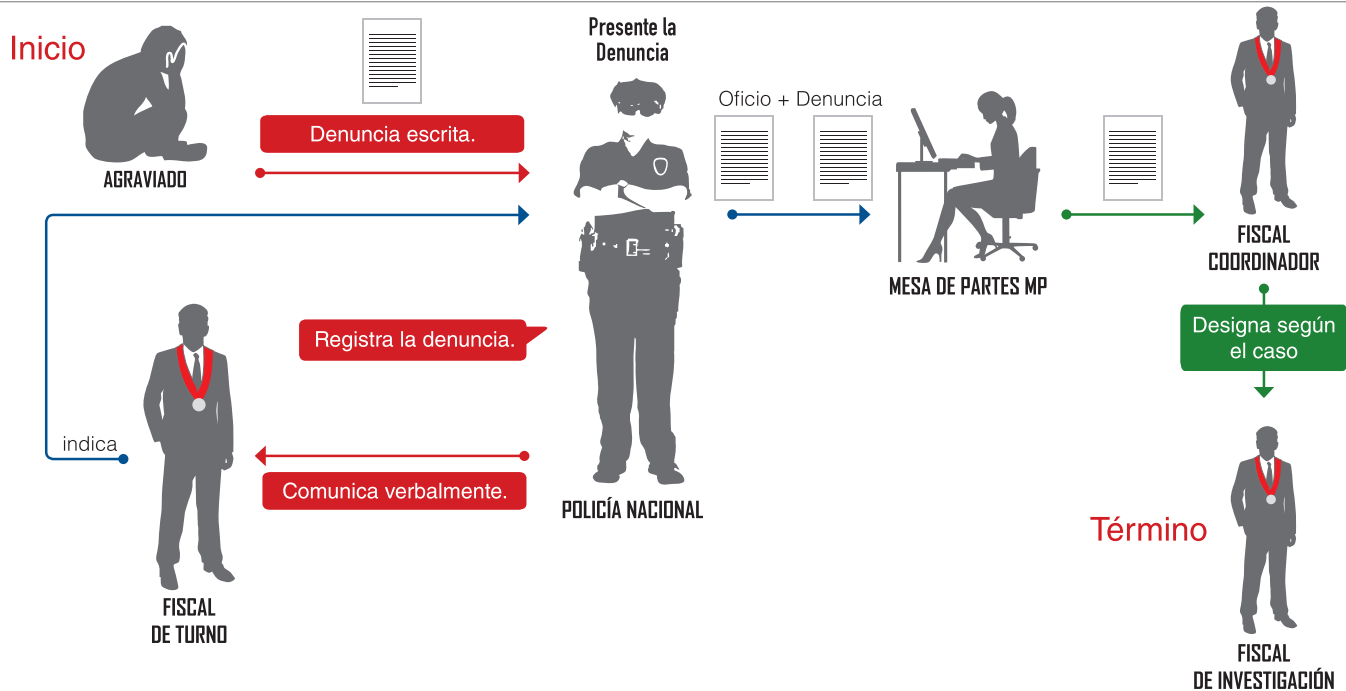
Inicio

AGRAVIADO

Denuncia escrita.

Presente la Denuncia

POLICÍA NACIONAL

Oficio + Denuncia

MESA DE PARTES MP

FISCAL COORDINADOR

Designa según el caso

Registra la denuncia.

indica

Comunica verbalmente.

FISCAL DE TURNO

Término

FISCAL DE INVESTIGACIÓN